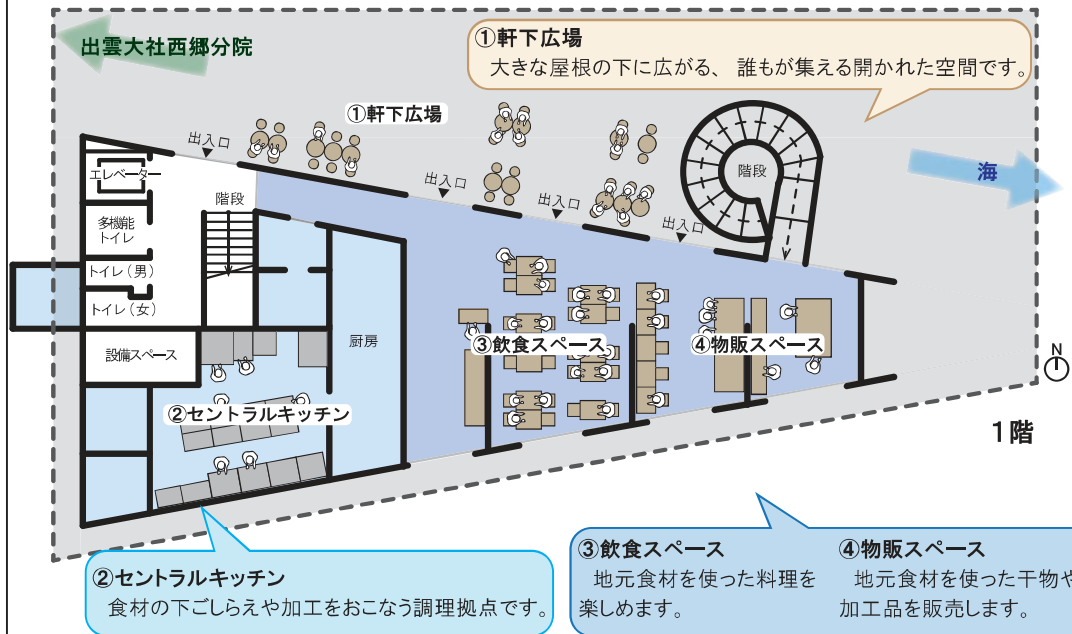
出雲大社西郷分院

①軒下広場
大きな屋根の下に広がる、 誰もが集える開かれた空間です。

①軒下広場

出入口

出入口

出入口

出入口

海

階段

エレベーター

多機能トイレ

トイレ（男）

トイレ（女）

階段

設備スペース

厨房

③飲食スペース

④物販スペース

②セントラルキッチン

N

1階

②セントラルキッチン
食材の下ごしらえや加工をおこなう調理拠点です。

③飲食スペース
地元食材を使った料理を楽しめます。

④物販スペース
地元食材を使った干物や加工品を販売します。